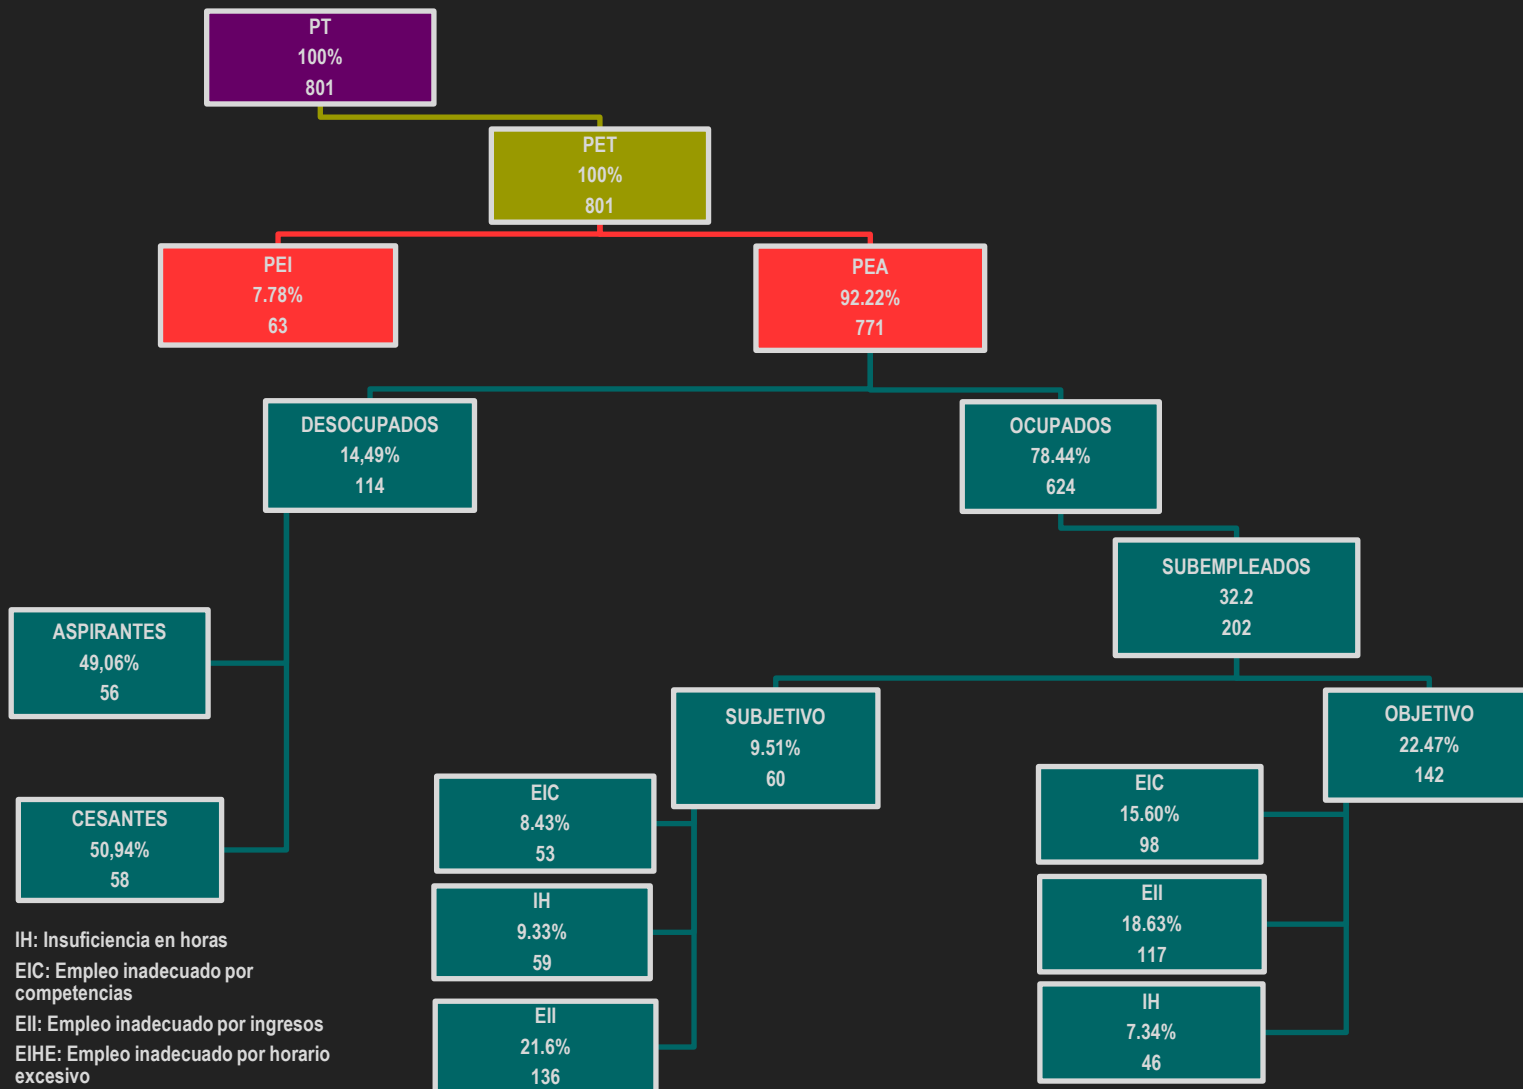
PT
100%
801

PET
100%
801

PEI
7.78%
63

PEA
92.22%
771

DESOCUPADOS
14,49%
114

OCUPADOS
78.44%
624

SUBEMPLEADOS
32.2
202

ASPIRANTES
49,06%
56

SUBJETIVO
9.51%
60

OBJETIVO
22.47%
142

EIC
8.43%
53

EIC
15.60%
98

CESANTES
50,94%
58

IH
9.33%
59

EII
18.63%
117

IH: Insuficiencia en horas
EIC: Empleo inadecuado por competencias
EII: Empleo inadecuado por ingresos
EIHE: Empleo inadecuado por horario excesivo

EII
21.6%
136

IH
7.34%
46